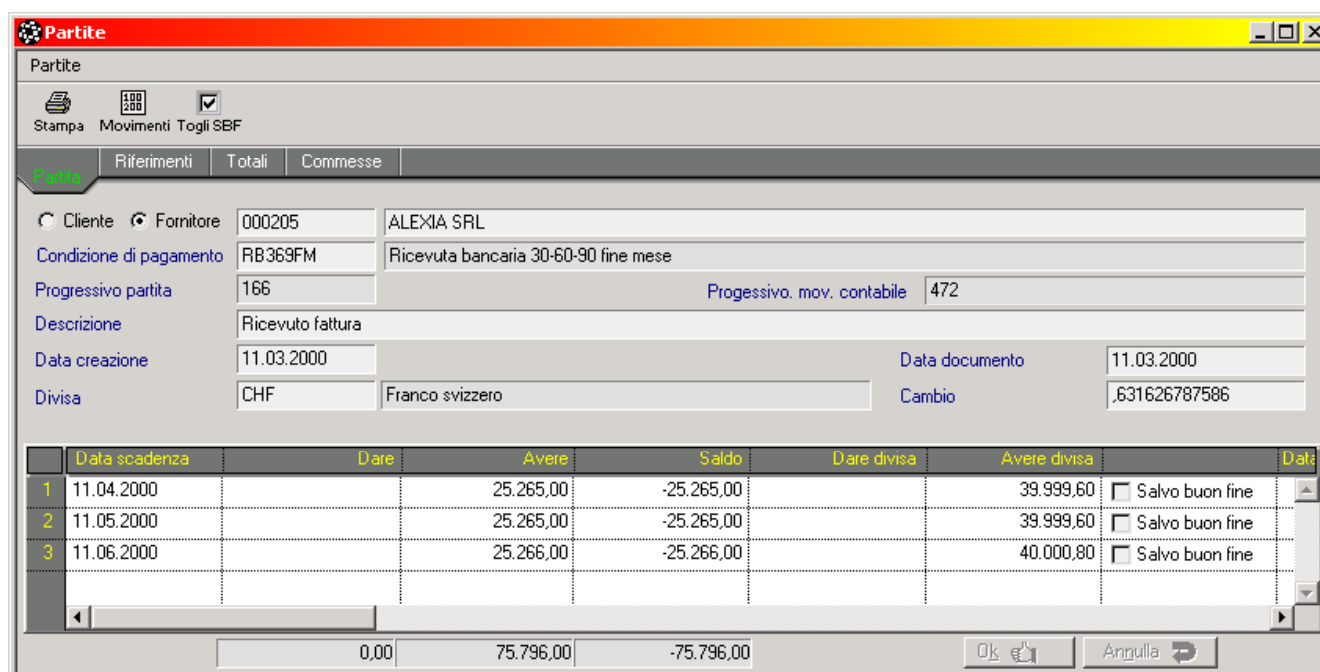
Partite

Partite

Stampa Movimenti Togli SBF

Partita Riferimenti Totali Commesse

Cliente Fornitore 000205 ALEXIA SRL

Condizione di pagamento RB369FM Ricevuta bancaria 30-60-90 fine mese

Progressivo partita 166 Progessivo. mov. contabile 472

Descrizione Ricevuto fattura

Data creazione 11.03.2000 Data documento 11.03.2000

Divisa CHF Franco svizzero Cambio ,631626787586

| | Data scadenza | Dare | Avere | Saldo | Dare divisa | Avere divisa | | Data |
|---|---|---|---|---|---|---|---|---|
| 1 | 11.04.2000 | | 25.265,00 | -25.265,00 | | 39.999,60 | Salvo buon fine | |
| 2 | 11.05.2000 | | 25.265,00 | -25.265,00 | | 39.999,60 | Salvo buon fine | |
| 3 | 11.06.2000 | | 25.266,00 | -25.266,00 | | 40.000,80 | Salvo buon fine | |

0,00 75.796,00 -75.796,00

Ok Annulla